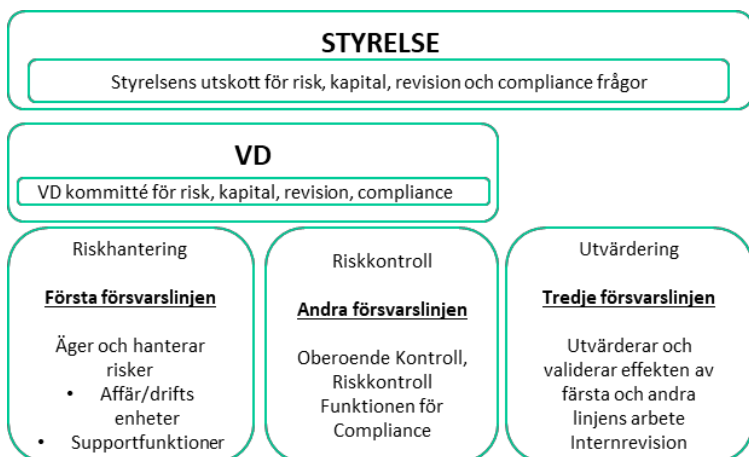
STYRELSE

Styrelsens utskott för risk, kapital, revision och compliance frågor

VD

VD kommitté för risk, kapital, revision, compliance

Riskhantering

Första försvarslinjen

Äger och hanterar risker
• Affär/drifts enheter
• Supportfunktioner

Riskkontroll

Andra försvarslinjen

Oberoende Kontroll, Riskkontroll Funktionen för Compliance

Utvärdering

Tredje försvarslinjen

Utvärderar och validerar effekten av första och andra linjens arbete Internrevision